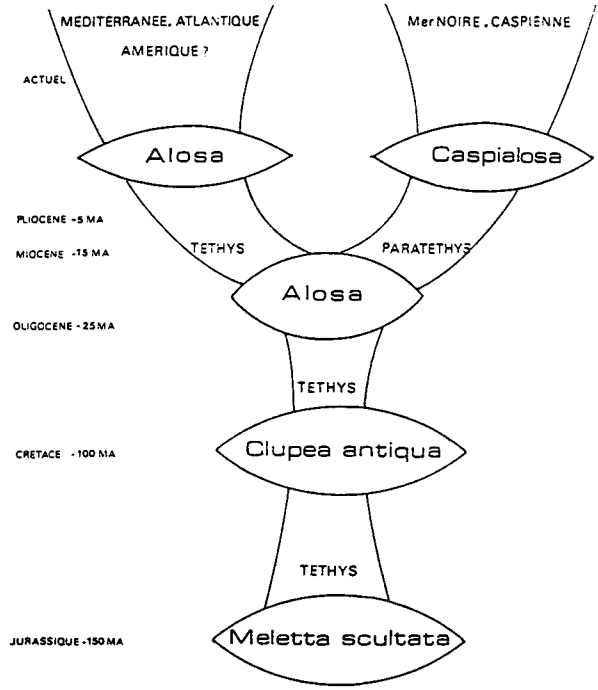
MEDITERRANEE, ATLANTIQUE
AMERIQUE ?

Mer NOIRE, CASPIENNE

ACTUEL

Alosa

Caspialosa

PLIOCENE -5 MA

MIOCENE -15 MA

TETHYS

PARATETHYS

Alosa

OLIGOCENE -25 MA

TETHYS

CRETACE -100 MA

Clupea antiqua

TETHYS

JURASSIQUE -150 MA

Meletta scultata